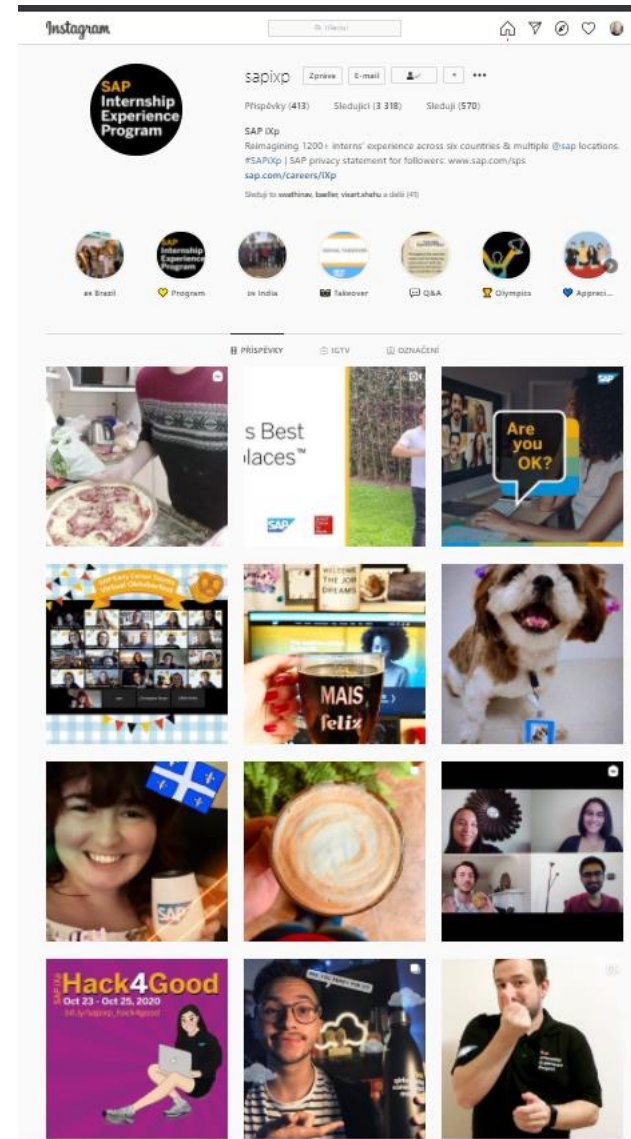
Instagram

Hledat

SAP Internship Experience Program

sapixp

Zpráva

E-mail

Příspěvky (413)

Sledující (3 318)

Sleduji (570)

SAP iXp

Reimagining 1200+ interns' experience across six countries & multiple @sap locations. #SAPiXp | SAP privacy statement for followers: www.sap.com/sps

sap.com/careers/iXp

Sledují to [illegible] a další (41)

ix Brazil

Program

ix India

Takeover

Q&A

Olympics

Appreci...

PŘÍSPĚVKY

IGTV

OZNAČENÍ

s Best
laces™

SAP

Are you OK?

SAP

MAIS
feliz

SAP

Hack4Good

Oct 23 - Oct 25, 2020